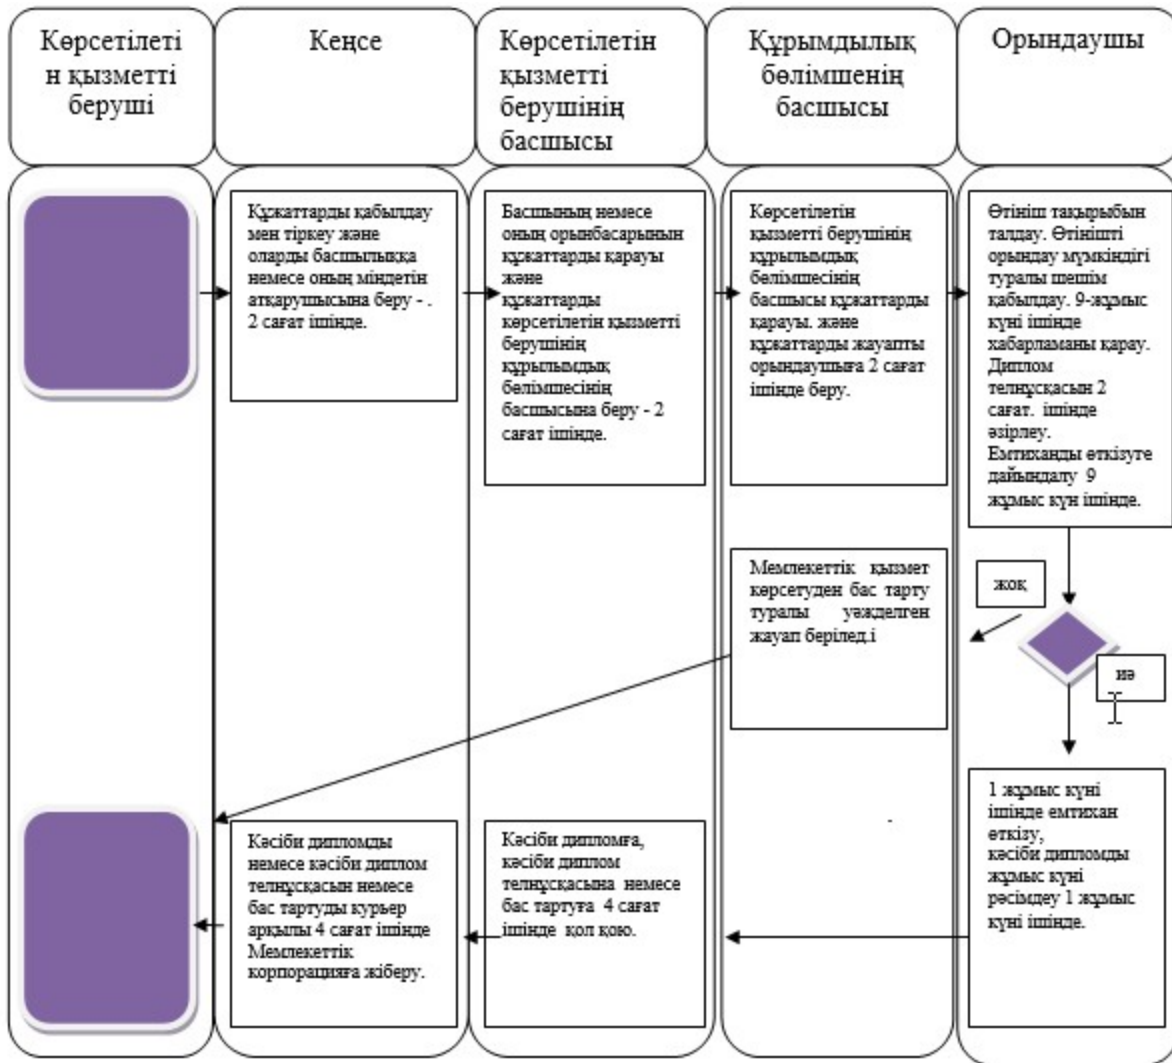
Көрсетілеті н қызметті беруші

Кеңсе

Көрсетілетін қызметті берушінің басшысы

Құрымдылық бөлімшенің басшысы

Орындаушы

Құжаттарды қабылдау мен тіркеу және оларды басшылыққа немесе оның міндетін атқарушысына беру - . 2 сағат ішінде.

Басшының немесе оның орынбасарының құжаттарды қарауы және құжаттарды көрсетілетін қызметті берушінің құрылымдық бөлімшесінің басшысына беру - 2 сағат ішінде.

Көрсетілетін қызметті берушінің құрылымдық бөлімшесінің басшысы құжаттарды қарауы. және құжаттарды жауапты орындаушыға 2 сағат ішінде беру.

Өтініш тақырыбын талдау. Өтінішті орындау мүмкіндігі туралы шешім қабылдау. 9-жұмыс күні ішінде хабарламаны қарау. Диплом телнұсқасын 2 сағат. ішінде әзірлеу. Емтиханды өткізуге дайындалу 9 жұмыс күн ішінде.

Мемлекеттік қызмет көрсетуден бас тарту туралы уәжделген жауап беріled.і

жоқ

иә

1 жұмыс күні ішінде емтихан өткізу, кәсіби дипломды жұмыс күні рәсімдеу 1 жұмыс күні ішінде.

Кәсіби дипломды немесе кәсіби диплом телнұсқасын немесе бас тартуды курьер арқылы 4 сағат ішінде Мемлекеттік корпорацияға жіберу.

Кәсіби дипломға, кәсіби диплом телнұсқасына немесе бас тартуға 4 сағат ішінде қол қою.